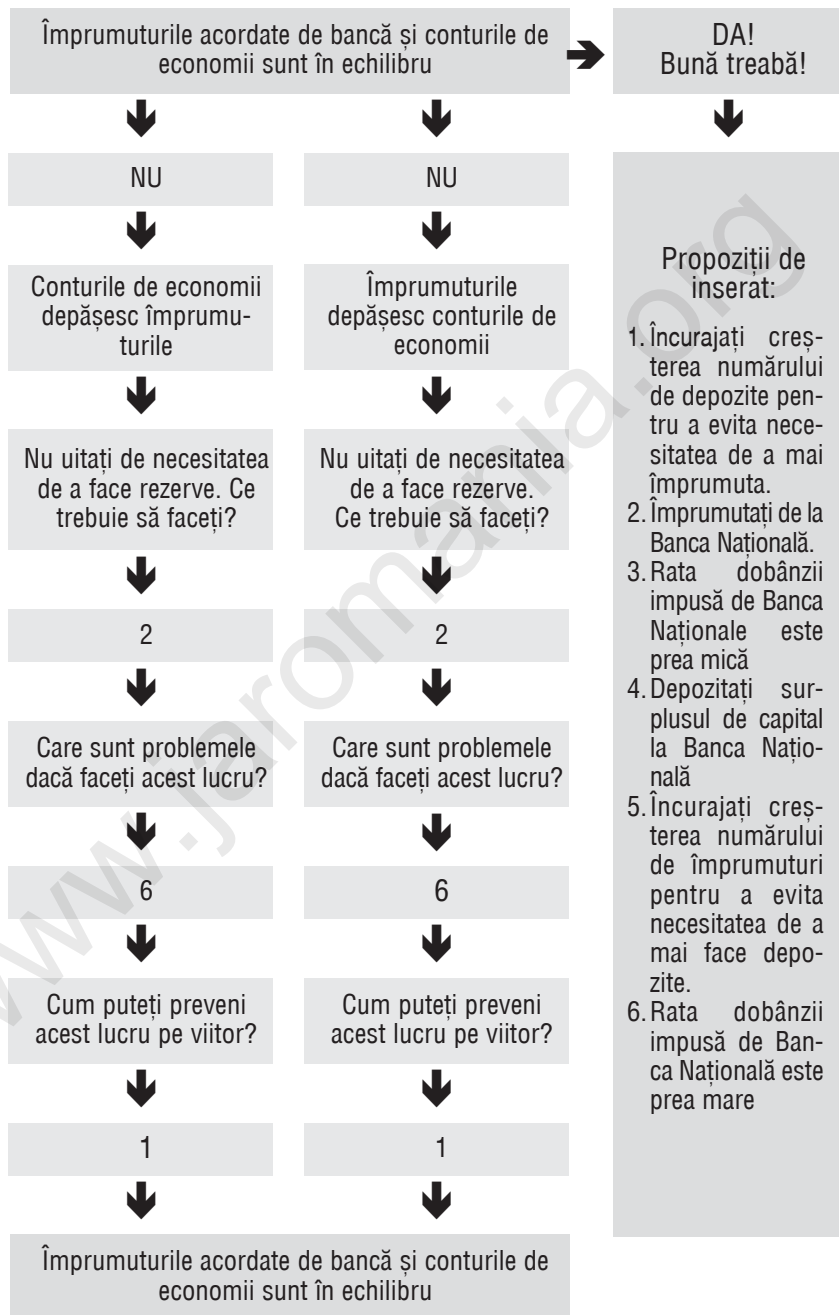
Împrumuturile acordate de bancă și conturile de economii sunt în echilibru

DA!
Bună treabă!

NU

NU

Conturile de economii depășesc împrumuturile

Împrumuturile depășesc conturile de economii

Nu uitați de necesitatea de a face rezerve. Ce trebuie să faceți?

Nu uitați de necesitatea de a face rezerve. Ce trebuie să faceți?

2

2

Care sunt problemele dacă faceți acest lucru?

Care sunt problemele dacă faceți acest lucru?

6

6

Cum puteți preveni acest lucru pe viitor?

Cum puteți preveni acest lucru pe viitor?

1

1

Împrumuturile acordate de bancă și conturile de economii sunt în echilibru

Propoziții de inserat:

1. Încurajați creșterea numărului de depozite pentru a evita necesitatea de a mai împrumuta.
2. Împrumutați de la Banca Națională.
3. Rata dobânzii impusă de Banca Naționale este prea mică
4. Depozitați surplusul de capital la Banca Națională
5. Încurajați creșterea numărului de împrumuturi pentru a evita necesitatea de a mai face depozite.
6. Rata dobânzii impusă de Banca Națională este prea mare

www.jeromania.org